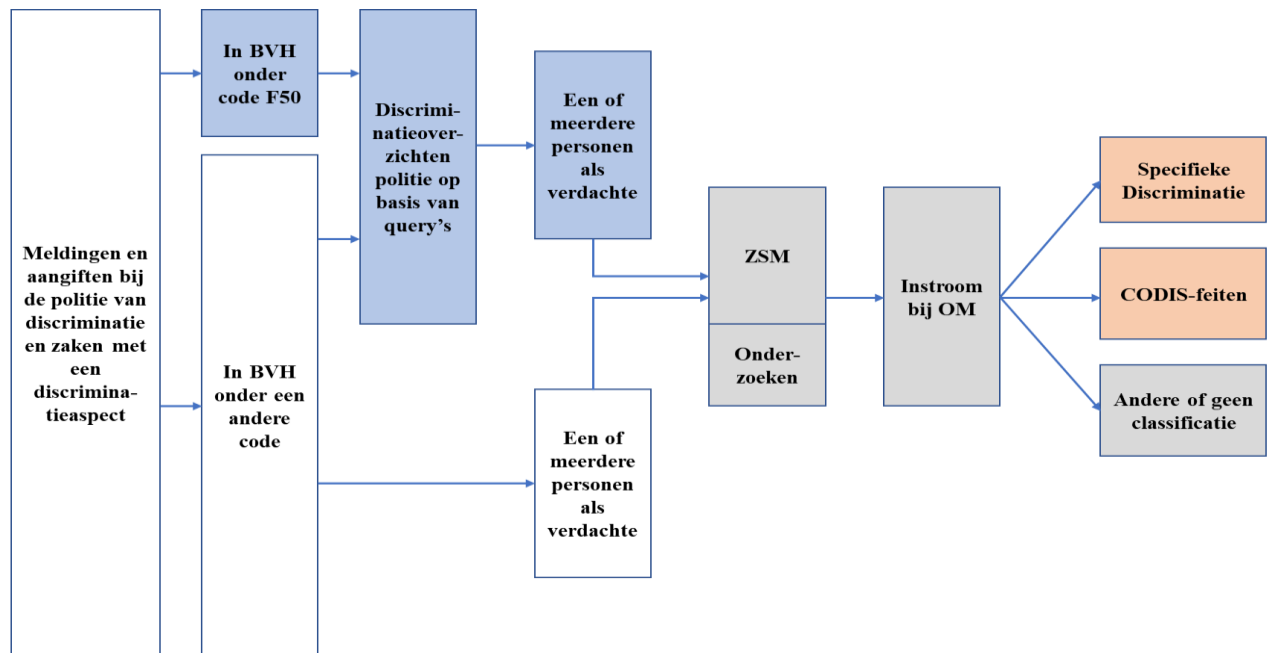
Meldingen en aangiften bij de politie van discriminatie en zaken met een discriminatieaspect

In BVH onder code F50

In BVH onder een andere code

Discriminatieoverzichten politie op basis van query's

Een of meerdere personen als verdachte

Een of meerdere personen als verdachte

ZSM

Onderzoeken

Instroom bij OM

Specifieke Discriminatie

CODIS-feiten

Andere of geen classificatie